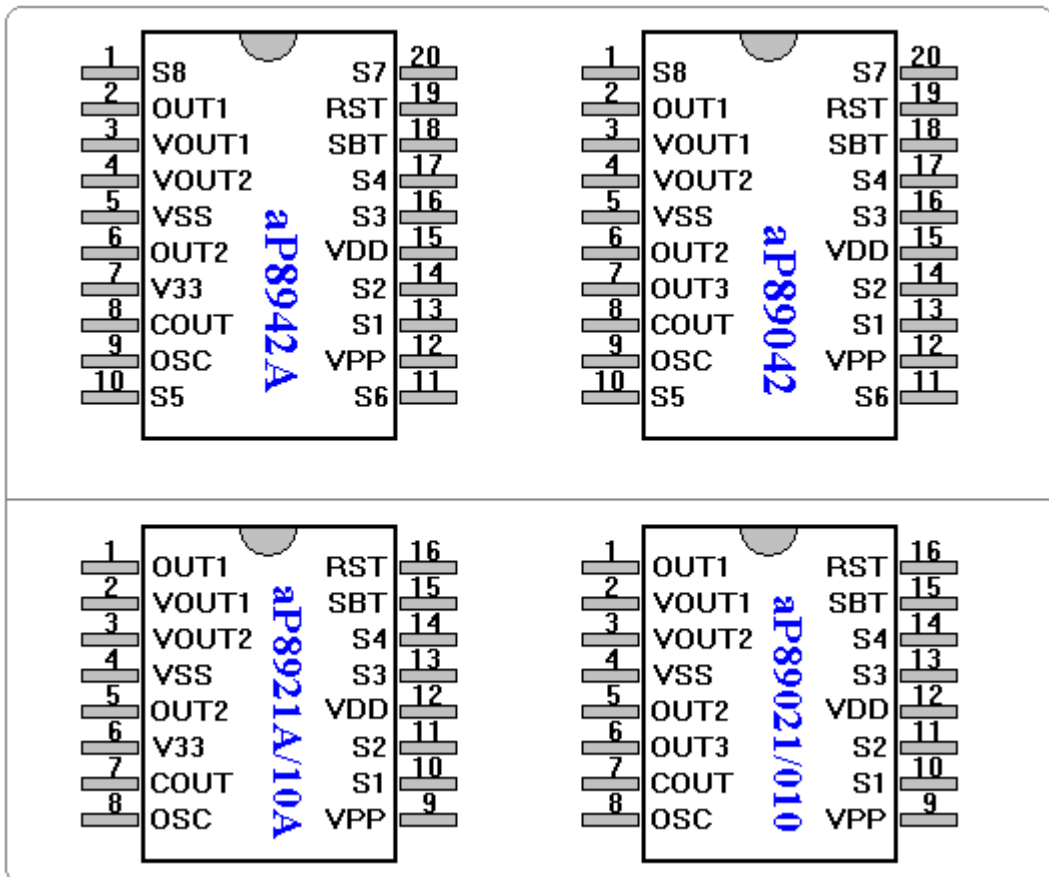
1 S8
2 OUT1
3 VOUT1
4 VOUT2
5 VSS
6 OUT2
7 V33
8 COUT
9 OSC
10 S5

aP8942A

S7 20
RST 19
SBT 18
S4 17
S3 16
VDD 15
S2 14
S1 13
VPP 12
S6 11

1 S8
2 OUT1
3 VOUT1
4 VOUT2
5 VSS
6 OUT2
7 OUT3
8 COUT
9 OSC
10 S5

aP89042

S7 20
RST 19
SBT 18
S4 17
S3 16
VDD 15
S2 14
S1 13
VPP 12
S6 11

1 OUT1
2 VOUT1
3 VOUT2
4 VSS
5 OUT2
6 V33
7 COUT
8 OSC

aP8921A/10A

RST 16
SBT 15
S4 14
S3 13
VDD 12
S2 11
S1 10
VPP 9

1 OUT1
2 VOUT1
3 VOUT2
4 VSS
5 OUT2
6 OUT3
7 COUT
8 OSC

aP89021/010

RST 16
SBT 15
S4 14
S3 13
VDD 12
S2 11
S1 10
VPP 9